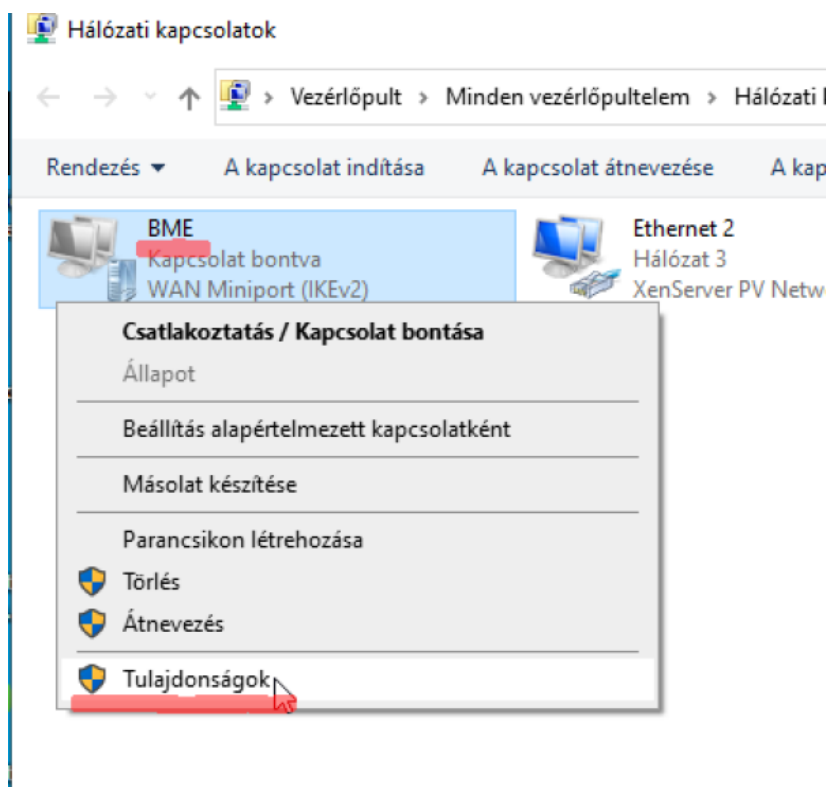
Hálózati kapcsolatok

> Vezérlőpult > Minden vezérlőpultelem > Hálózati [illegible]

Rendezés ▾ A kapcsolat indítása A kapcsolat átnevezése A kap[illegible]

BME
Kapcsolat bontva
WAN Miniport (IKEv2)

Ethernet 2
Hálózat 3
XenServer PV Netw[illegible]

Csatlakoztatás / Kapcsolat bontása
Állapot
Beállítás alapértelmezett kapcsolatként
Másolat készítése
Parancsikon létrehozása
Törlés
Átnevezés
Tulajdonságok